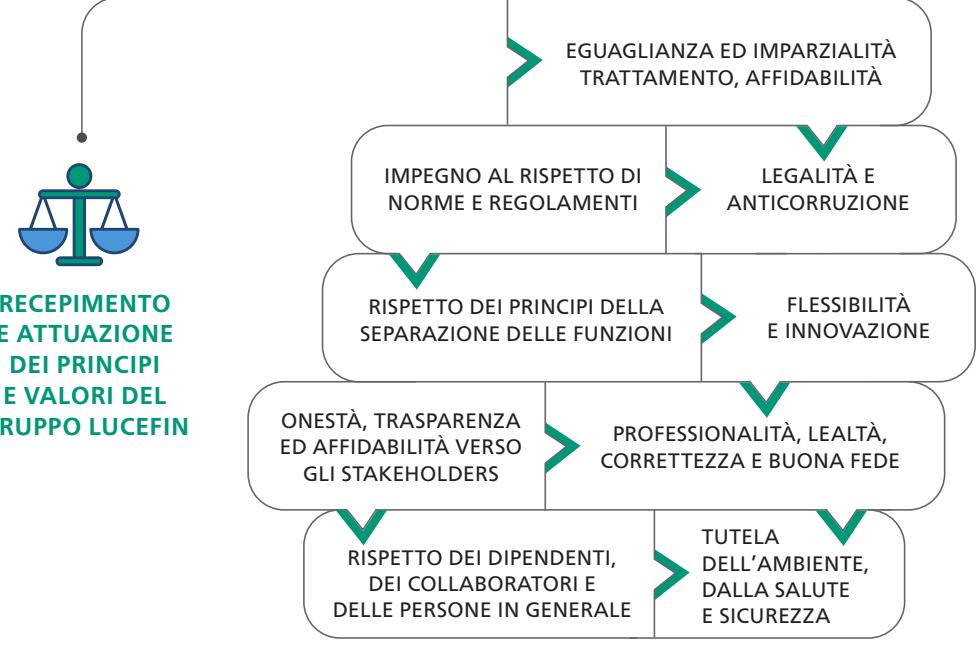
RECEPIMENTO E ATTUAZIONE DEI PRINCIPI E VALORI DEL RUPPO LUCEFIN

EGUAGLIANZA ED IMPARZIALITÀ TRATTAMENTO, AFFIDABILITÀ

IMPEGNO AL RISPETTO DI NORME E REGOLAMENTI

LEGALITÀ E ANTICORRUZIONE

RISPETTO DEI PRINCIPI DELLA SEPARAZIONE DELLE FUNZIONI

FLESSIBILITÀ E INNOVAZIONE

ONESTÀ, TRASPARENZA ED AFFIDABILITÀ VERSO GLI STAKEHOLDERS

PROFESSIONALITÀ, LEALTÀ, CORRETTEZZA E BUONA FEDE

RISPETTO DEI DIPENDENTI, DEI COLLABORATORI E DELLE PERSONE IN GENERALE

TUTELA DELL'AMBIENTE, DALLA SALUTE E SICUREZZA